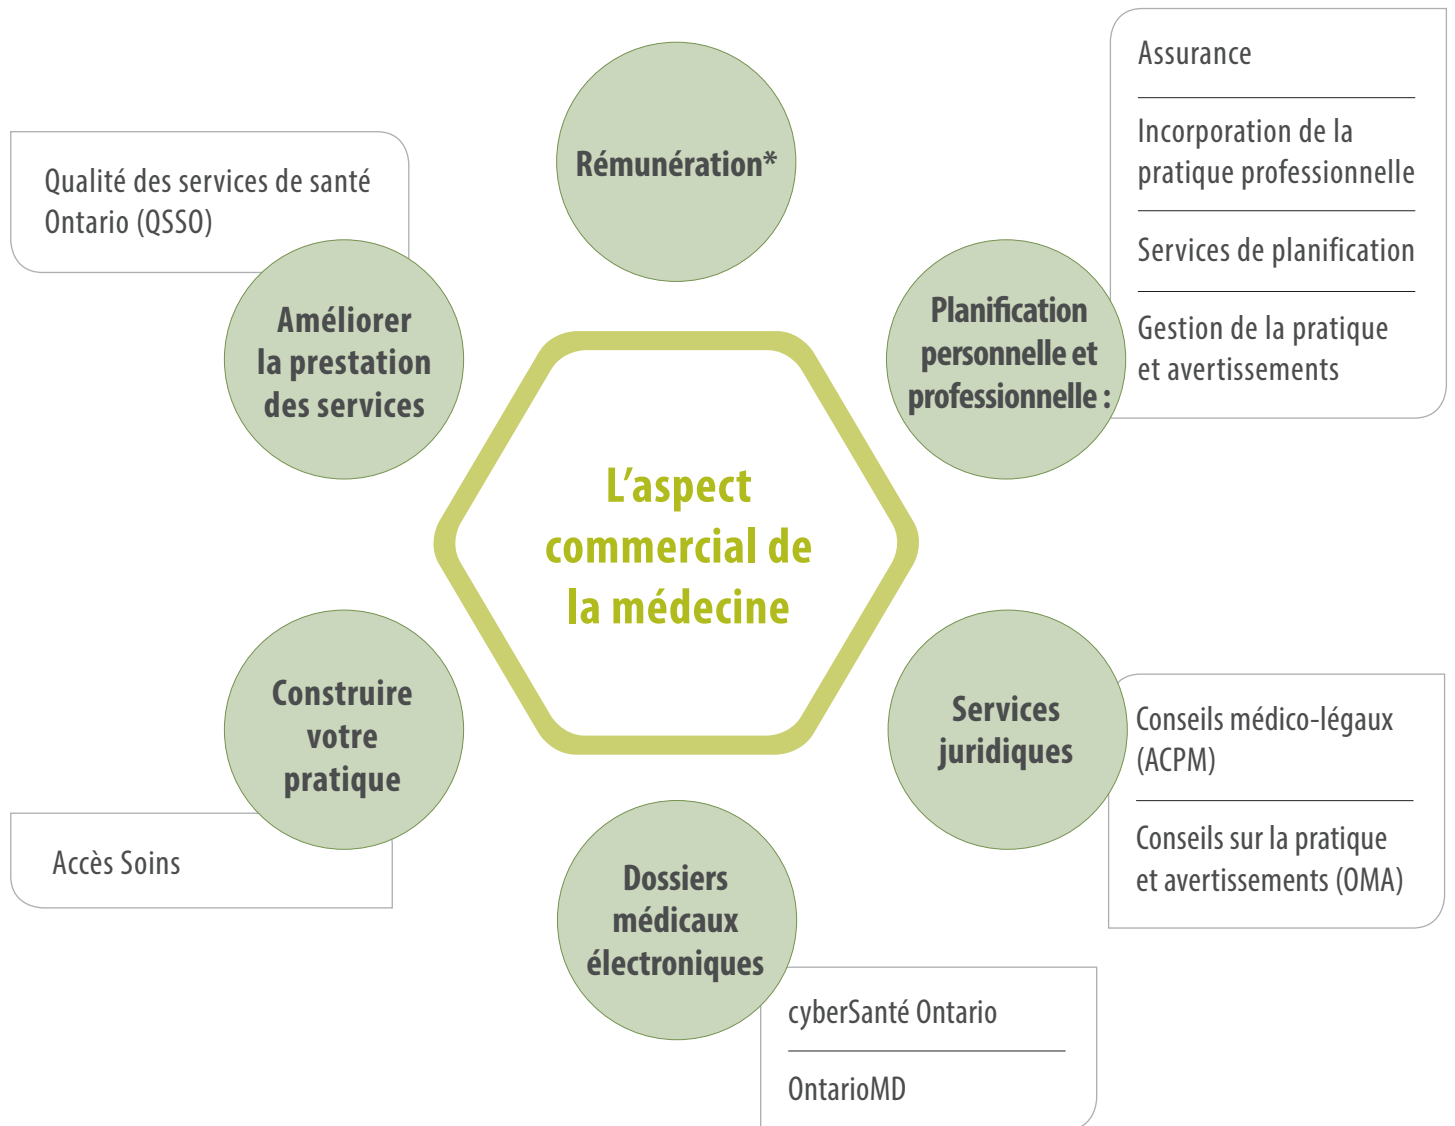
L’aspect commercial de la médecine

Rémunération*

Planification personnelle et professionnelle :

Assurance

Incorporation de la pratique professionnelle

Services de planification

Gestion de la pratique et avertissements

Services juridiques

Conseils médico-légaux (ACPM)

Conseils sur la pratique et avertissements (OMA)

Dossiers médicaux électroniques

cyberSanté Ontario

OntarioMD

Construire votre pratique

Accès Soins

Améliorer la prestation des services

Qualité des services de santé Ontario (QSSO)